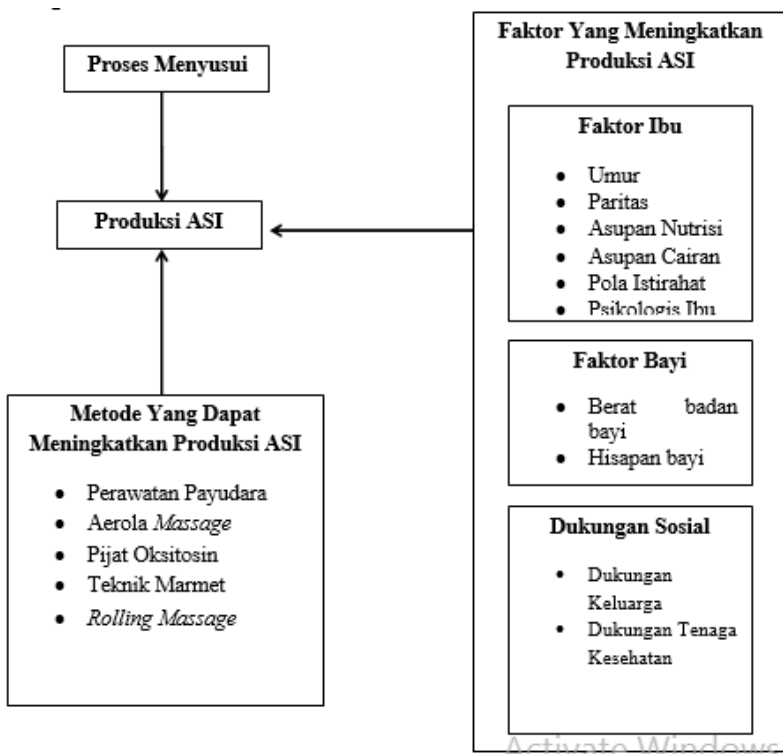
Proses Menyusui

Produksi ASI

Metode Yang Dapat Meningkatkan Produksi ASI

- Perawatan Payudara
- Aerola *Massage*
- Pijat Oksitosin
- Teknik Marmet
- *Rolling Massage*

Faktor Yang Meningkatkan Produksi ASI

Faktor Ibu

- Umur
- Paritas
- Asupan Nutrisi
- Asupan Cairan
- Pola Istirahat
- Psikologis Ibu

Faktor Bayi

- Berat badan bayi
- Hisapan bayi

Dukungan Sosial

- Dukungan Keluarga
- Dukungan Tenaga Kesehatan

Activate Windows